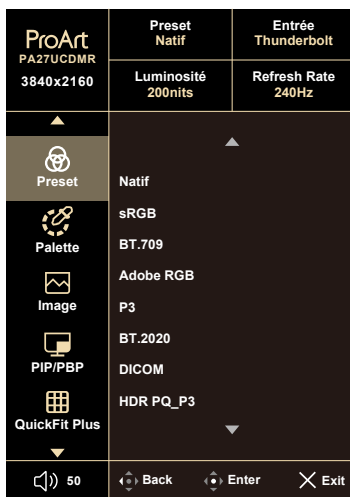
ProArt
PA27UCDMR
3840x2160

Preset
Natif

Entrée
Thunderbolt

Luminosité
200nits

Refresh Rate
240Hz

Preset
Palette
Image
PIP/PBP
QuickFit Plus

Natif
sRGB
BT.709
Adobe RGB
P3
BT.2020
DICOM
HDR PQ_P3

50
Back
Enter
Exit